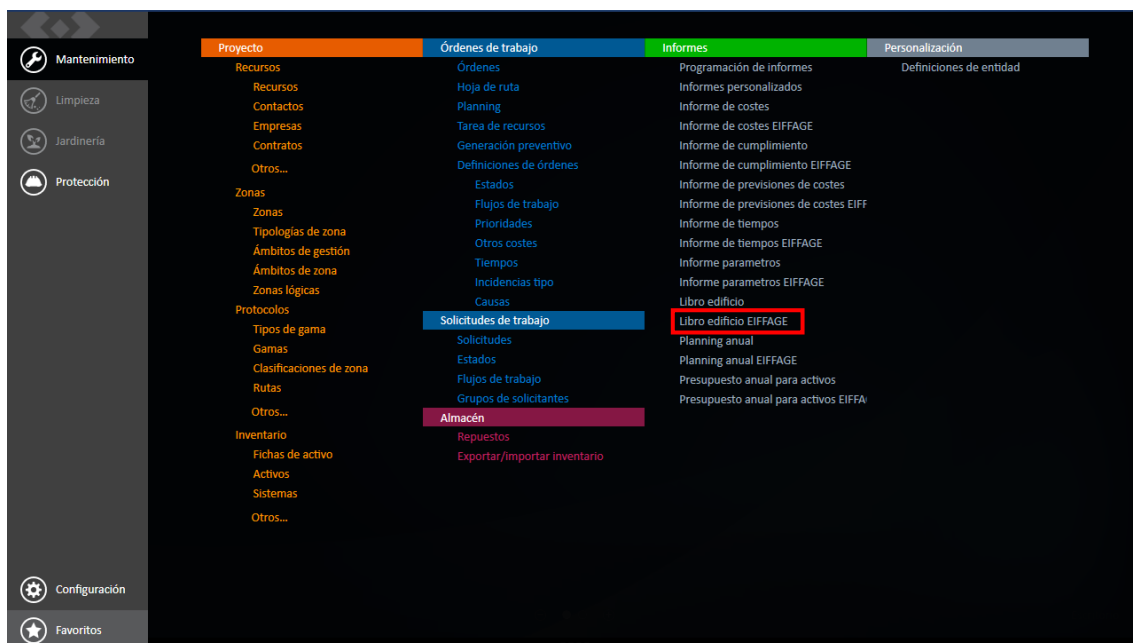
Mantenimiento
Limpieza
Jardinería
Protección

Proyecto
Recursos
Recursos
Contactos
Empresas
Contratos
Otros...
Zonas
Zonas
Tipologías de zona
Ámbitos de gestión
Ámbitos de zona
Zonas lógicas
Protocolos
Tipos de gama
Gamas
Clasificaciones de zona
Rutas
Otros...
Inventario
Fichas de activo
Activos
Sistemas
Otros...

Órdenes de trabajo
Órdenes
Hoja de ruta
Planning
Tarea de recursos
Generación preventivo
Definiciones de órdenes
Estados
Flujos de trabajo
Prioridades
Otros costes
Tiempos
Incidencias tipo
Causas
Solicitudes de trabajo
Solicitudes
Estados
Flujos de trabajo
Grupos de solicitantes
Almacén
Repuestos
Exportar/importar inventario

Informes
Programación de informes
Informes personalizados
Informe de costes
Informe de costes EIFFAGE
Informe de cumplimiento
Informe de cumplimiento EIFFAGE
Informe de previsiones de costes
Informe de previsiones de costes EIFF
Informe de tiempos
Informe de tiempos EIFFAGE
Informe parametros
Informe parametros EIFFAGE
Libro edificio
Libro edificio EIFFAGE
Planning anual
Planning anual EIFFAGE
Presupuesto anual para activos
Presupuesto anual para activos EIFFA

Personalización
Definiciones de entidad

Configuración
Favoritos